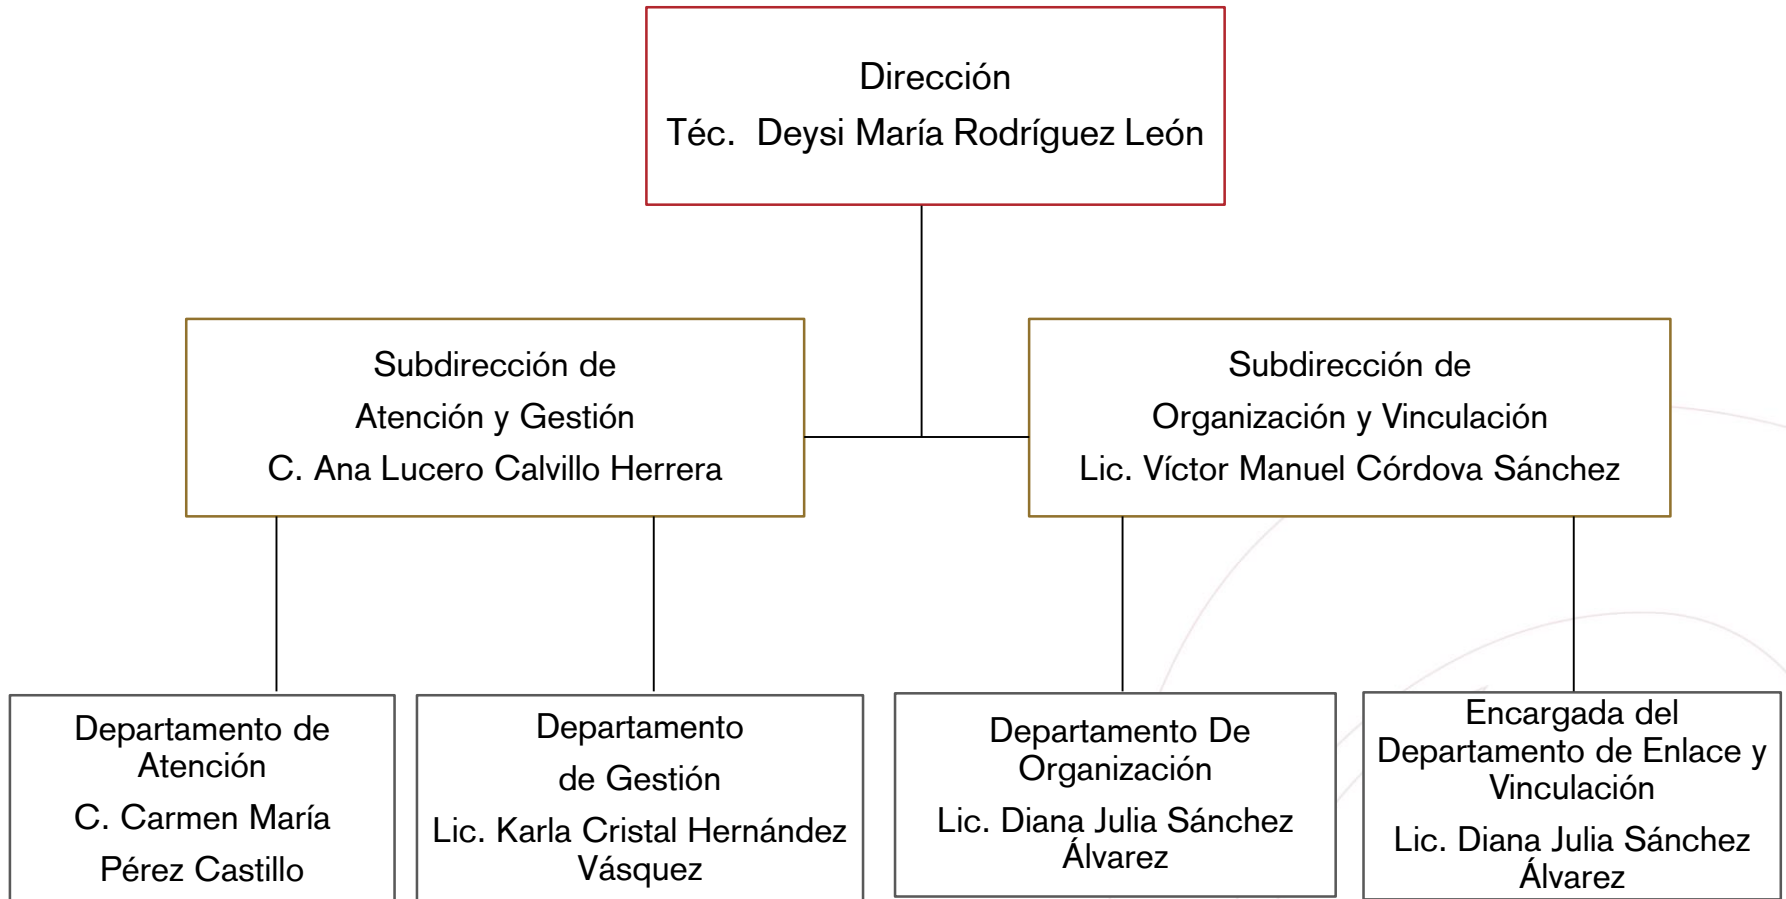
Dirección
Téc. Deysi María Rodríguez León

Subdirección de
Atención y Gestión
C. Ana Lucero Calvillo Herrera

Subdirección de
Organización y Vinculación
Lic. Víctor Manuel Córdova Sánchez

Departamento de Atención
C. Carmen María
Pérez Castillo

Departamento
de Gestión
Lic. Karla Cristal Hernández Vásquez

Departamento De Organización
Lic. Diana Julia Sánchez Álvarez

Encargada del Departamento de Enlace y Vinculación
Lic. Diana Julia Sánchez Álvarez